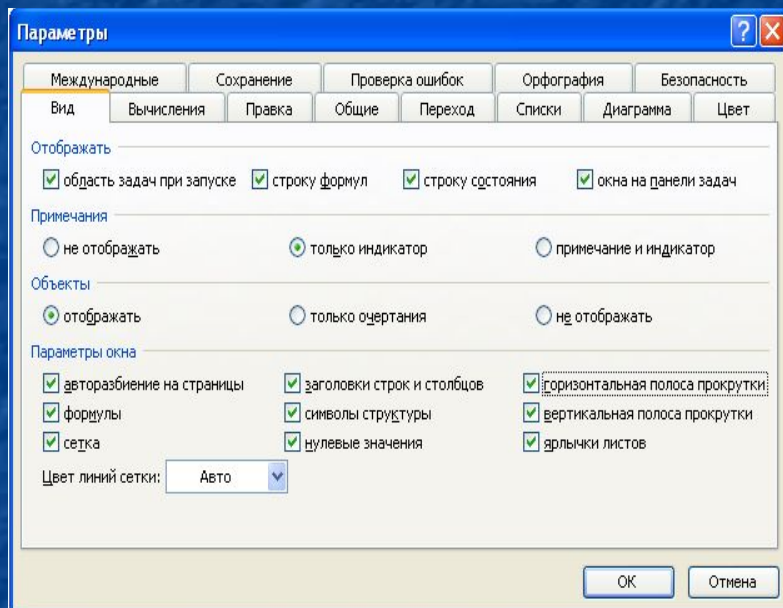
Параметры

?

Международные | Сохранение | Проверка ошибок | Орфография | Безопасность

Вид | Вычисления | Правка | Общие | Переход | Списки | Диаграмма | Цвет

Отображать

☑ область задач при запуске ☑ строку формул ☑ строку состояния ☑ окна на панели задач

Примечания

○ не отображать ⦿ только индикатор ○ примечание и индикатор

Объекты

⦿ отображать ○ только очертания ○ не отображать

Параметры окна

☑ авторазбиение на страницы ☑ заголовки строк и столбцов ☑ горизонтальная полоса прокрутки

☑ формулы ☑ символы структуры ☑ вертикальная полоса прокрутки

☑ сетка ☑ нулевые значения ☑ ярлычки листов

Цвет линий сетки: Авто

ОК Отмена